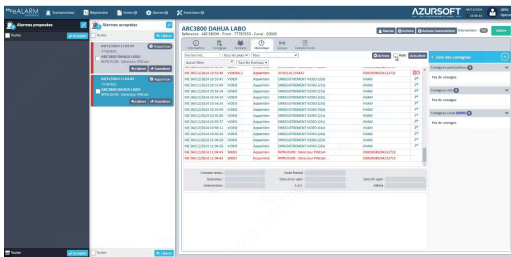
eALARM Transmetteurs Répertoire Tester Opérer Fonctions

AZURSOFT

Alarmes proposées

Toutes Accepter

Alarmes acceptées

Toutes Libérer

06/11/2024 11:03:31 Démarrer
TTTEST01
ARC1800 DAHUA LABO
INTRUSION - Détecteur PIRCam
Libérer Transférer

06/11/2024 11:04:41 Démarrer
ARC1800 DAHUA LABO
INTRUSION - Détecteur PIRCam
Libérer Transférer

ARC1800 DAHUA LABO
Référence : ARC1800H - Poste : TTTEST01 - Canal : 50019

Bâtiment Actions Actions transmetteur

Consigne Historique Contacts

Liste des consignes

Consignes particulières
Pas de consigne.

Consignes site
Pas de consigne.

Consignes canal 50019
Pas de consigne.

| | | | | |
|---|---|---|---|---|
| FRI 06/11/2024 10:51:48 | VOIE | Apparition | VUE DU CANAL | ENREGISTREMENT |
| FRI 06/11/2024 10:51:48 | VIDEO | Apparition | ENREGISTREMENT VIDEO | PAMD |
| FRI 06/11/2024 10:54:14 | VIDEO | Apparition | ENREGISTREMENT VIDEO | PAMD |
| FRI 06/11/2024 10:54:22 | VIDEO | Apparition | ENREGISTREMENT VIDEO | PAMD |
| FRI 06/11/2024 10:54:25 | VIDEO | Apparition | ENREGISTREMENT VIDEO | PAMD |
| FRI 06/11/2024 10:56:48 | VIDEO | Apparition | ENREGISTREMENT VIDEO | PAMD |
| FRI 06/11/2024 11:04:41 | SARES | Apparition | INTRUSION - Détecteur PIRCam | ENREGISTREMENT |

Toutes Accepter

Toutes Libérer